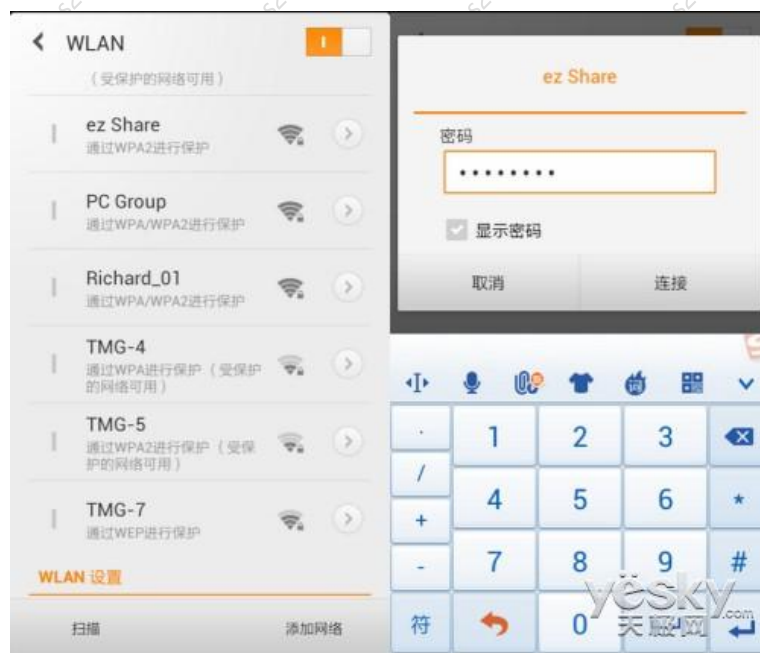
WLAN

（受保护的网络可用）

ez Share
通过WPA2进行保护

PC Group
通过WPA/WPA2进行保护

Richard_01
通过WPA/WPA2进行保护

TMG-4
通过WPA进行保护（受保护的网络可用）

TMG-5
通过WPA2进行保护（受保护的网络可用）

TMG-7
通过WEP进行保护

WLAN 设置

扫描

添加网络

ez Share

密码

••••••••

显示密码

取消

连接

.
/
+
-
符

1
2
3
4
5
6
*
7
8
9
#
0

yesky.com
天极网